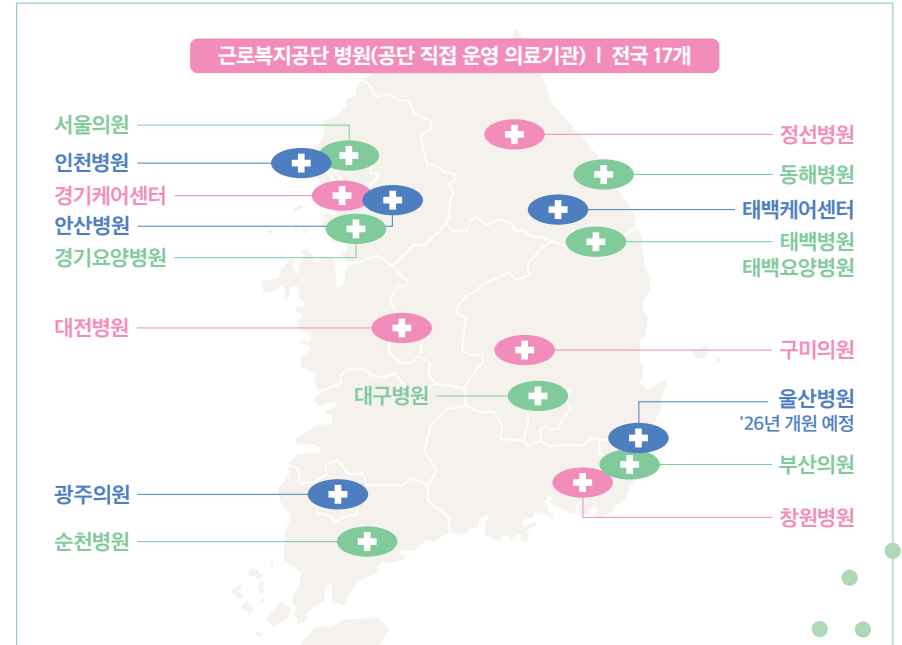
근로복지공단 병원(공단 직접 운영 의료기관) | 전국 17개

서울의원
인천병원
경기케어센터
안산병원
경기요양병원
대전병원
광주의원
순천병원
대구병원

정선병원
동해병원
태백케어센터
태백병원
태백요양병원
구미의원
울산병원
'26년 개원 예정
부산의원
창원병원